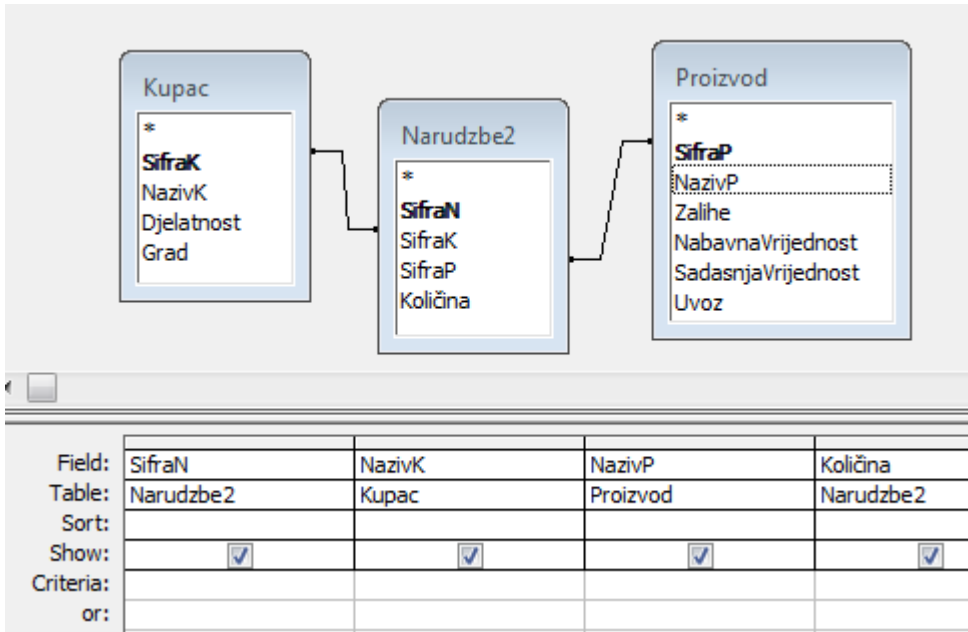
Kupac
*
SifraK
NazivK
Djelatnost
Grad

Narudzbe2
*
SifraN
SifraK
SifraP
Količina

Proizvod
*
SifraP
NazivP
Zalihe
NabavnaVrijednost
SadasnjaVrijednost
Uvoz

| | | | | |
|---|---|---|---|---|
| Field: | SifraN | NazivK | NazivP | Količina |
| Table: | Narudzbe2 | Kupac | Proizvod | Narudzbe2 |
| Sort: | | | | |
| Show: | ☑ | ☑ | ☑ | ☑ |
| Criteria: | | | | |
| or: | | | | |